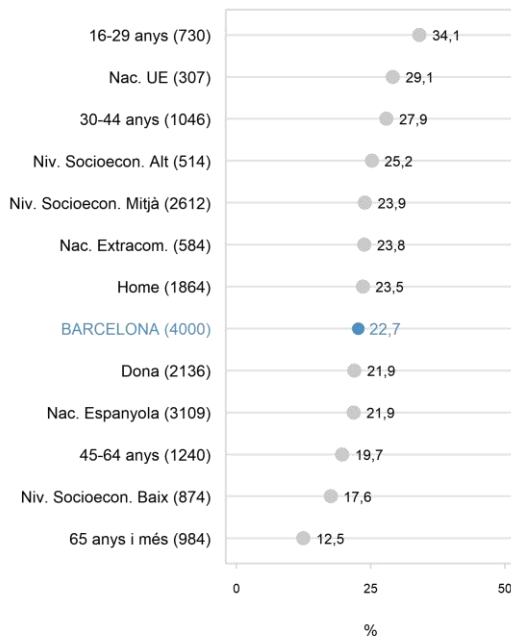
| | |
|---|---|
| 16-29 anys (730) | 34,1 |
| Nac. UE (307) | 29,1 |
| 30-44 anys (1046) | 27,9 |
| Niv. Socioecon. Alt (514) | 25,2 |
| Niv. Socioecon. Mitjà (2612) | 23,9 |
| Nac. Extracom. (584) | 23,8 |
| Home (1864) | 23,5 |
| BARCELONA (4000) | 22,7 |
| Dona (2136) | 21,9 |
| Nac. Espanyola (3109) | 21,9 |
| 45-64 anys (1240) | 19,7 |
| Niv. Socioecon. Baix (874) | 17,6 |
| 65 anys i més (984) | 12,5 |

0
25
50

%